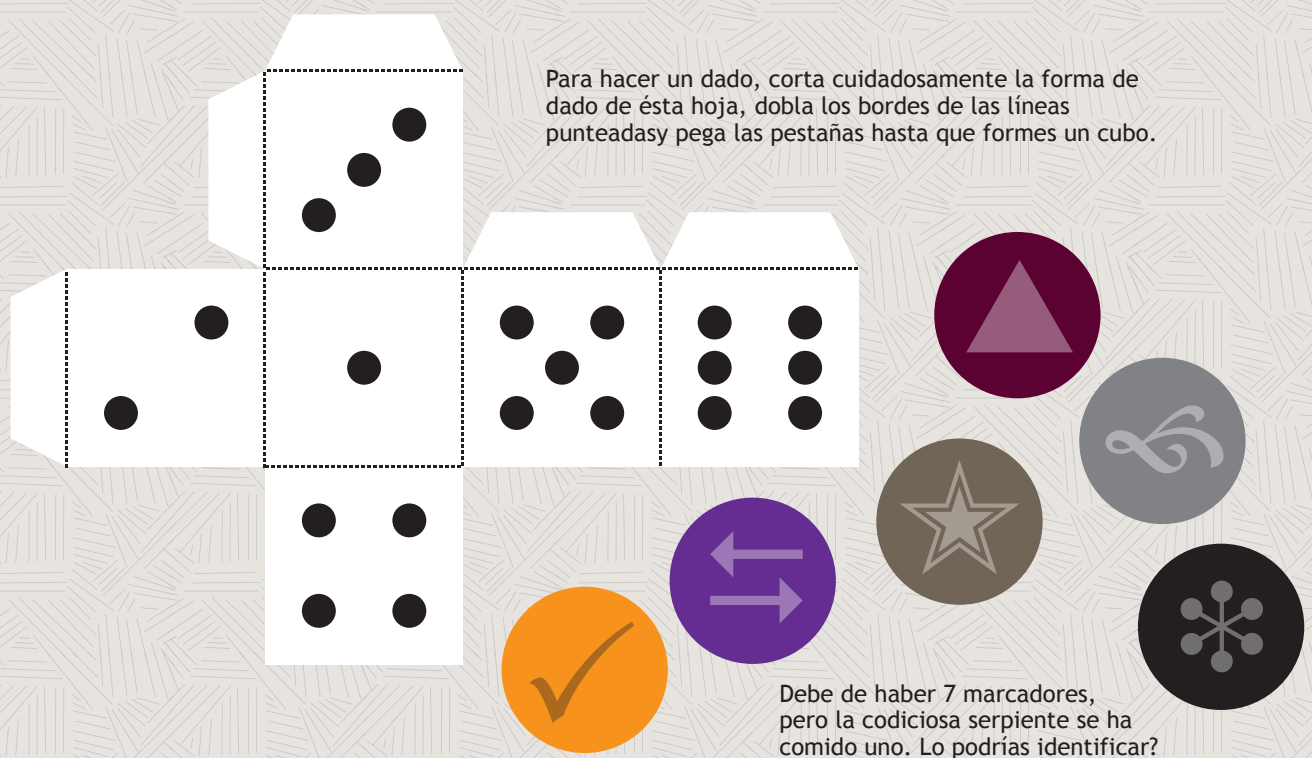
Para hacer un dado, corta cuidadosamente la forma de dado de ésta hoja, dobla los bordes de las líneas punteadasy pega las pestañas hasta que formes un cubo.

Debe de haber 7 marcadores, pero la codiciosa serpiente se ha comido uno. Lo podrías identificar?